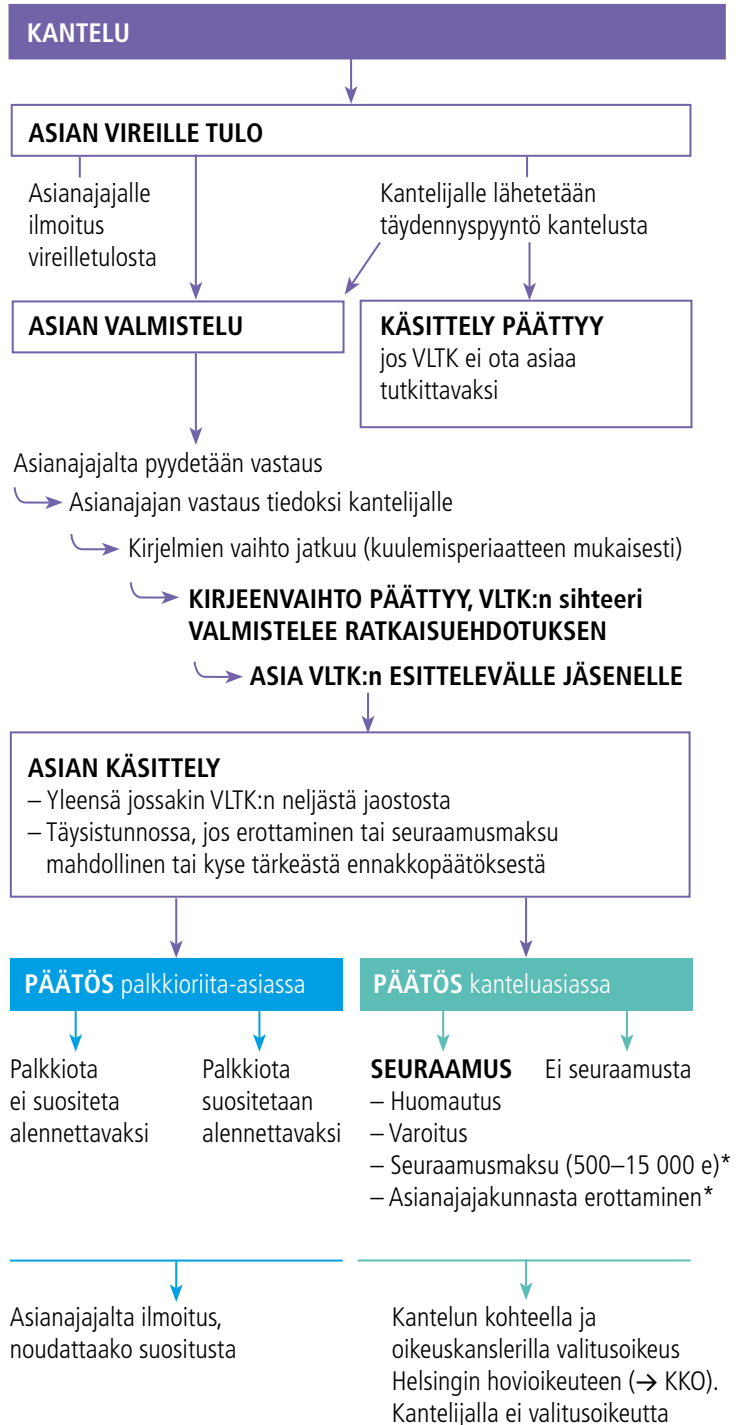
KANTELU

ASIAN VIREILLE TULO

Asianajajalle ilmoitus vireilletulosta

Kantelijalle lähetetään täydennyspyyntö kantelusta

ASIAN VALMISTELU

KÄSITTELY PÄÄTTYY
jos VLTK ei ota asiaa tutkittavaksi

Asianajajalta pyydetään vastaus

Asianajajan vastaus tiedoksi kantelijalle

Kirjelmien vaihto jatkuu (kuulemisperiaatteen mukaisesti)

KIRJEENVAIHTO PÄÄTTYY, VLTK:n sihteeri VALMISTELEE RATKAISUEHDOTUKSEN

ASIA VLTK:n ESITTELEVÄLLE JÄSENELLE

ASIAN KÄSITTELY
– Yleensä jossakin VLTK:n neljästä jaostosta
– Täysistunnossa, jos erottaminen tai seuraamusmaksu mahdollinen tai kyse tärkeästä ennakkopäätöksestä

PÄÄTÖS palkkioriita-asiassa

PÄÄTÖS kanteluasiassa

Palkkiota ei suositeta alennettavaksi

Palkkiota suositetaan alennettavaksi

SEURAAMUS
– Huomautus
– Varoitus
– Seuraamusmaksu (500–15 000 e)*
– Asianajajakunnasta erottaminen*

Ei seuraamusta

Asianajajalta ilmoitus, noudattaako suositusta

Kantelun kohteella ja oikeuskanslerilla valitusoikeus Helsingin hovioikeuteen (→ KKO). Kantelijalla ei valitusoikeutta